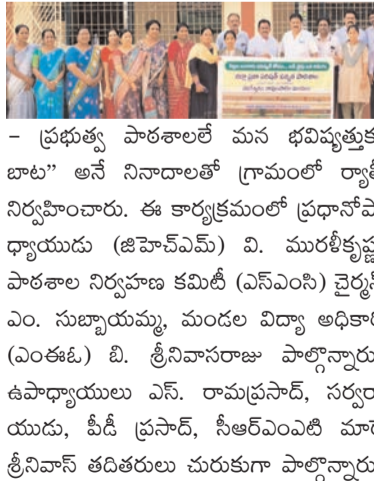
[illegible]

– ప్రభుత్వ పాఠశాలలే మన భవిష్యత్తుక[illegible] బాట" అనే నినాదాలతో గ్రామంలో ర్యా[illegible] నిర్వహించారు. ఈ కార్యక్రమంలో ప్రధానోప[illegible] ధ్యాయుడు (జిహెచ్ఎమ్) వి. మురళీకృష్ణ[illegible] పాఠశాల నిర్వహణ కమిటీ (ఎస్ఎంసి) చైర్మ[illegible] ఎం. సుబ్బాయమ్మ, మండల విద్యా అధికా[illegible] (ఎంఈఓ) బి. శ్రీనివాసరాజు పాల్గొన్నారు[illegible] ఉపాధ్యాయులు ఎస్. రామప్రసాద్, సర్వ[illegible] యుడు, పీడీ ప్రసాద్, సీఆర్ఎంటి మా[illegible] శ్రీనివాస్ తదితరులు చురుకుగా పాల్గొన్నారు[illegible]